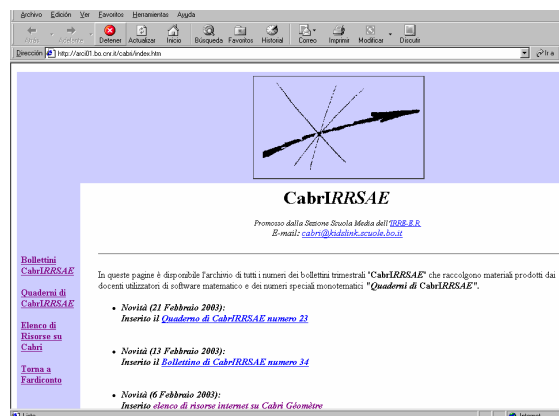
Archivo Edición Ver Favoritos Herramientas Ayuda

Atrás Adelante Detener Actualizar Inicio Búsqueda Favoritos Historial Correo Imprimir Modificar Discutir

Dirección http://arci01.bo.cnr.it/cabri/index.htm

Ir a

CabrIRRSAE

Promosso dalla Sezione Scuola Media dell'IRRE-E.R.
E-mail: cabri@kidslink.scuole.bo.it

Bollettini CabrIRRSAE

Quaderni di CabrIRRSAE

Elenco di Risorse su Cabri

Torna a Fardiconto

In queste pagine è disponibile l'archivio di tutti i numeri dei bollettini trimestrali "CabrIRRSAE" che raccolgono materiali prodotti dai docenti utilizzatori di software matematico e dei numeri speciali monotematici "Quaderni di CabrIRRSAE".

- Novità (21 Febbraio 2003):
Inserito il Quaderno di CabrIRRSAE numero 23

- Novità (13 Febbraio 2003):
Inserito il Bollettino di CabrIRRSAE numero 34

- Novità (6 Febbraio 2003):
Inserito elenco di risorse internet su Cabri Géomètre

Listo

Internet